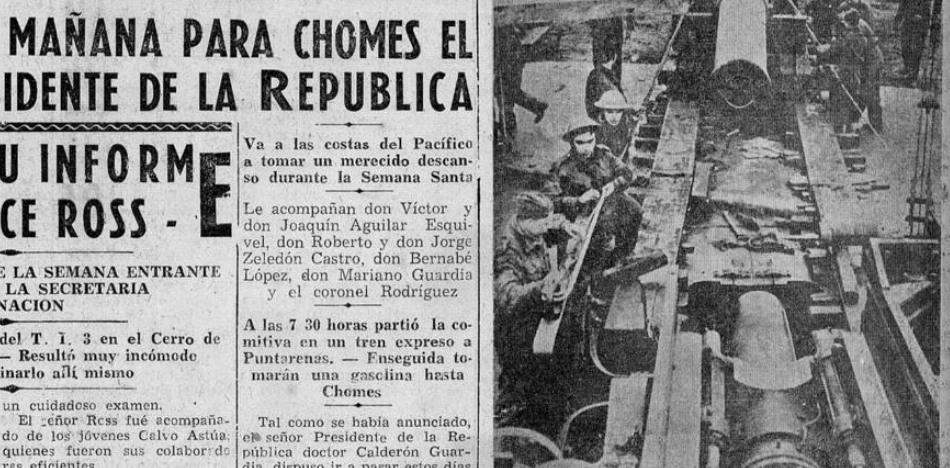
MAÑANA PARA CHOMES EL
IDENTE DE LA REPUBLICA

U INFORME
CE ROSS - E

E LA SEMANA ENTRANTE
LA SECRETARIA
NACION

del T. I. 3 en el Cerro de
— Resultó muy incómodo
inarlo allí mismo

un cuidadoso examen.
El señor Ross fué acompañado de los jóvenes Calvo Astúa; quienes fueron sus colaboradores eficientes

Va a las costas del Pacífico a tomar un merecido descanso durante la Semana Santa

Le acompañan don Víctor y don Joaquín Aguilar Esquivel, don Roberto y don Jorge Zeledón Castro, don Bernabé López, don Mariano Guardia y el coronel Rodríguez

A las 7 30 horas partió la comitiva en un tren expreso a Puntarenas. — Enseguida tomarán una gasolina hasta Chomes

Tal como se había anunciado, el señor Presidente de la República doctor Calderón Guardia, dispuso ir a pasar estos días